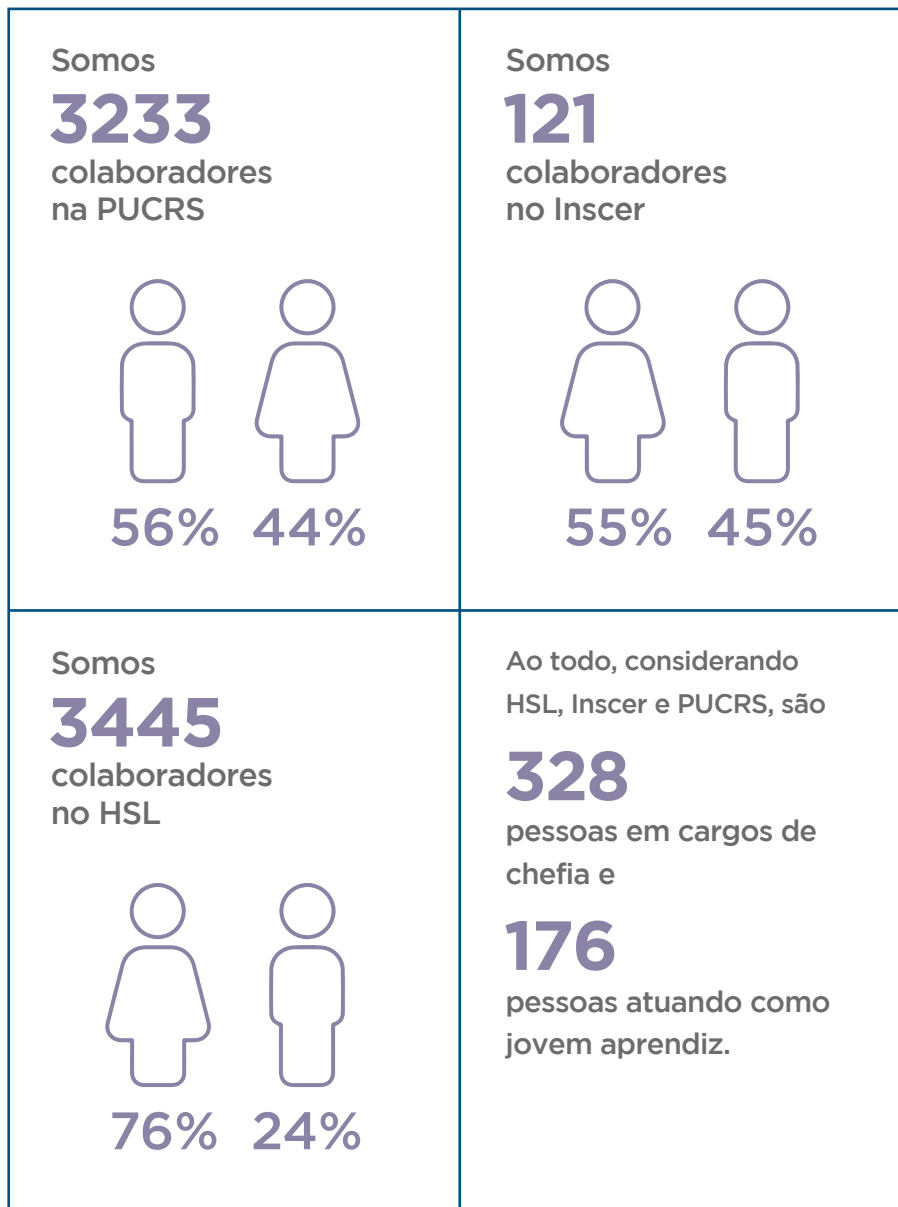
Somos
3233
colaboradores na PUCRS

56% 44%

Somos
121
colaboradores no Inscer

55% 45%

Somos
3445
colaboradores no HSL

76% 24%

Ao todo, considerando HSL, Inscer e PUCRS, são

328
pessoas em cargos de chefia e

176
pessoas atuando como jovem aprendiz.